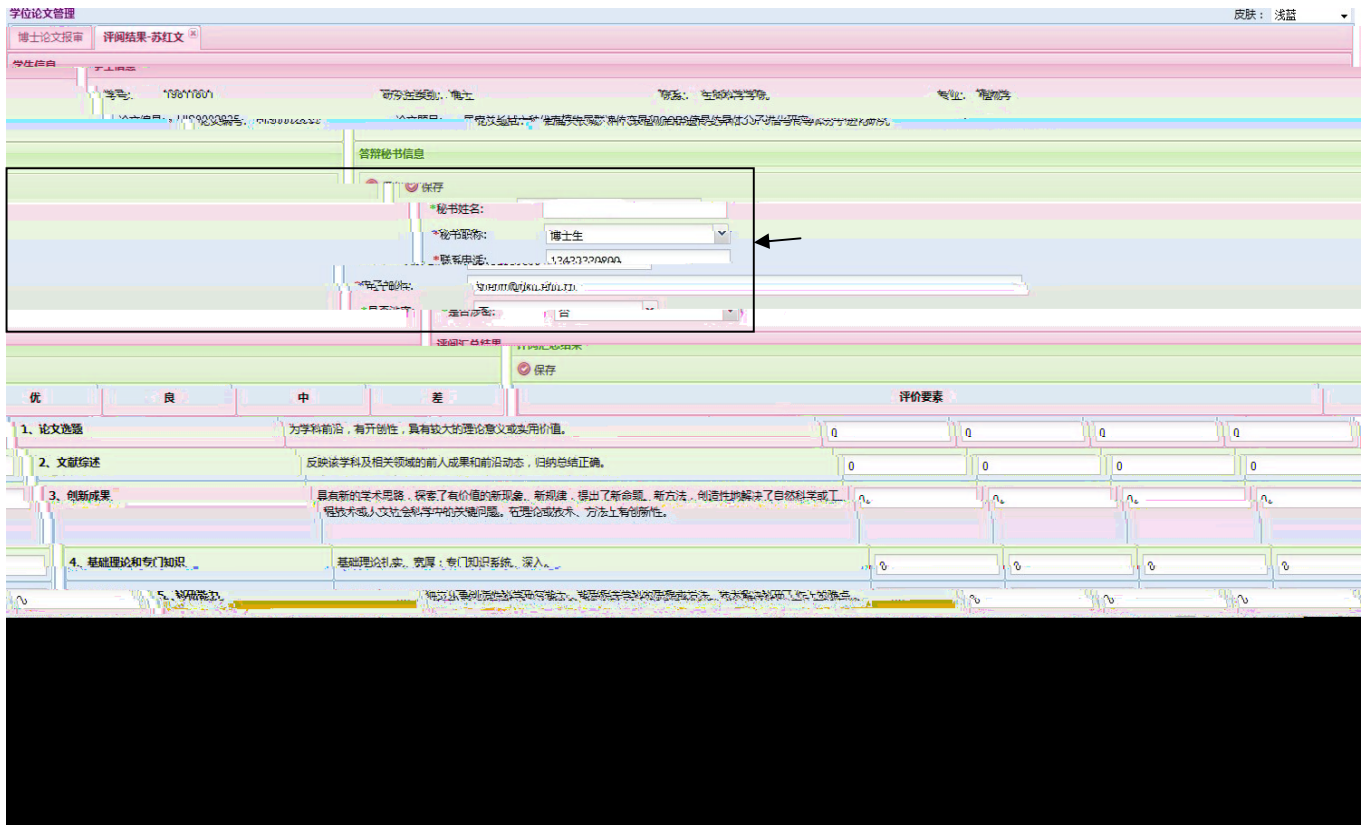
学位论文管理

皮肤： 浅蓝

博士论文报审　评阅结果-苏红文

学生信息

学号： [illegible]　研究生类别： 博士　院系： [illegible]　专业： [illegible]

论文编号： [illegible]　论文题目： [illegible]

答辩秘书信息

保存

*秘书姓名：

*秘书职称： 博士生

*联系电话： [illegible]

*电子邮件： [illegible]

*是否涉密： 否

评阅汇总结果

保存

| 优 | 良 | 中 | 差 | 评价要素 |
|---|---|---|---|---|
| 1、论文选题 | 为学科前沿，有开创性，具有较大的理论意义或实用价值。 | 0 | 0 | 0 | 0 |
| 2、文献综述 | 反映该学科及相关领域的前人成果和前沿动态，归纳总结正确。 | 0 | 0 | 0 | 0 |
| 3、创新成果 | 具有新的学术思路，探索了有价值的新现象、新规律，提出了新命题、新方法，创造性地解决了自然科学或工程技术或人文社会科学中的关键问题。在理论或技术、方法上有创新性。 | 0 | 0 | 0 | 0 |
| 4、基础理论和专门知识 | 基础理论扎实、宽厚；专门知识系统、深入。 | 0 | 0 | 0 | 0 |
| 5、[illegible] | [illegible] | 0 | 0 | 0 | 0 |